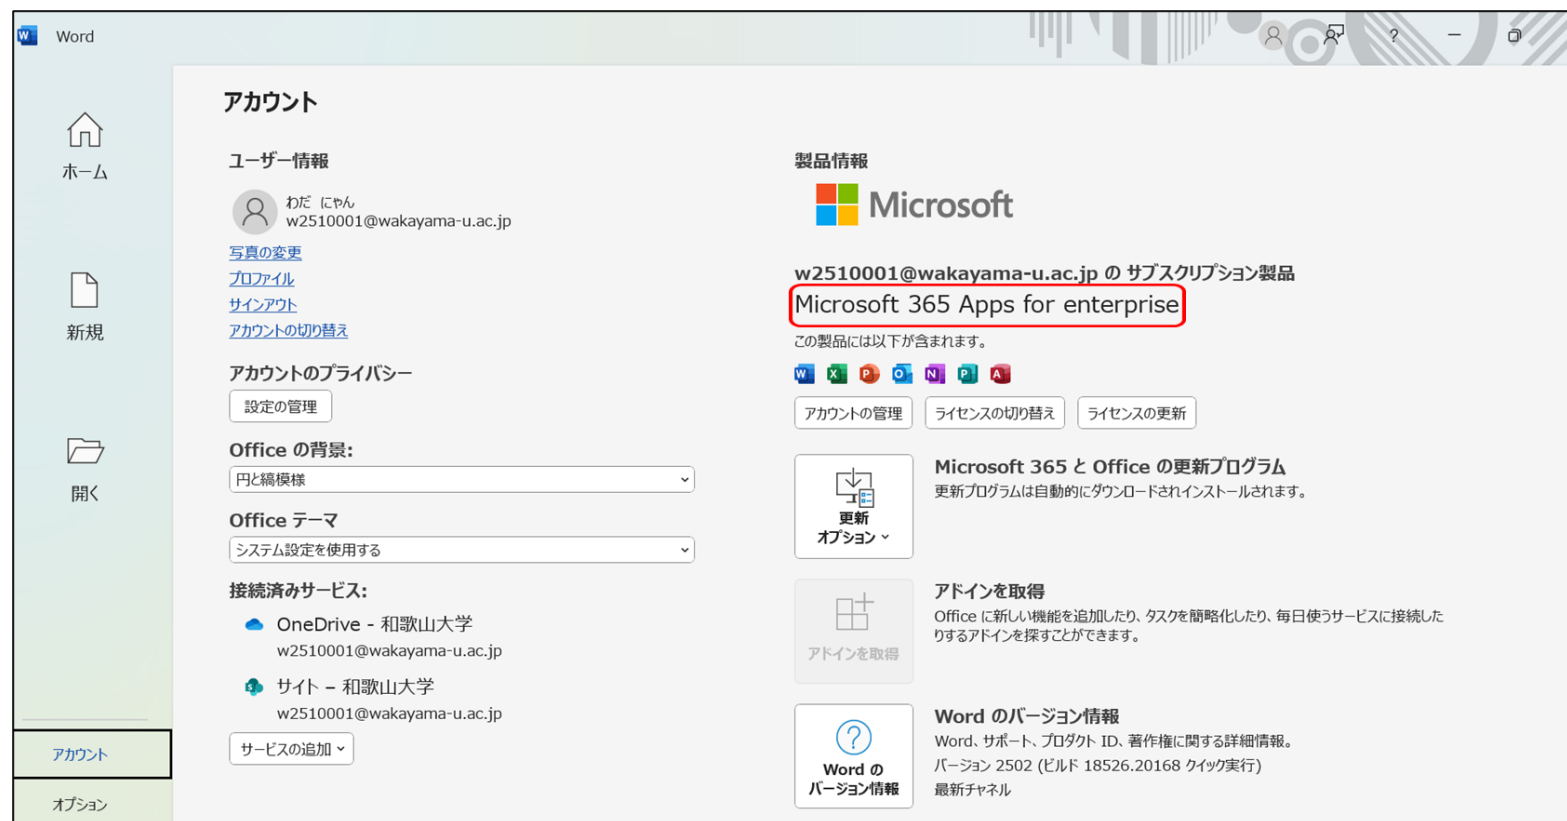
Word

ホーム

新規

開く

アカウント

オプション

アカウント

ユーザー情報

わだ にゃん
w2510001@wakayama-u.ac.jp

写真の変更
プロファイル
サインアウト
アカウントの切り替え

アカウントのプライバシー

設定の管理

Office の背景:

円と縞模様

Office テーマ

システム設定を使用する

接続済みサービス:

OneDrive - 和歌山大学
w2510001@wakayama-u.ac.jp

サイト – 和歌山大学
w2510001@wakayama-u.ac.jp

サービスの追加

製品情報

Microsoft

w2510001@wakayama-u.ac.jp の サブスクリプション製品

Microsoft 365 Apps for enterprise

この製品には以下が含まれます。

アカウントの管理 ライセンスの切り替え ライセンスの更新

更新オプション

Microsoft 365 と Office の更新プログラム
更新プログラムは自動的にダウンロードされインストールされます。

アドインを取得

アドインを取得
Office に新しい機能を追加したり、タスクを簡略化したり、毎日使うサービスに接続したりするアドインを探すことができます。

Word の バージョン情報

Word のバージョン情報
Word、サポート、プロダクト ID、著作権に関する詳細情報。
バージョン 2502 (ビルド 18526.20168 クイック実行)
最新チャネル